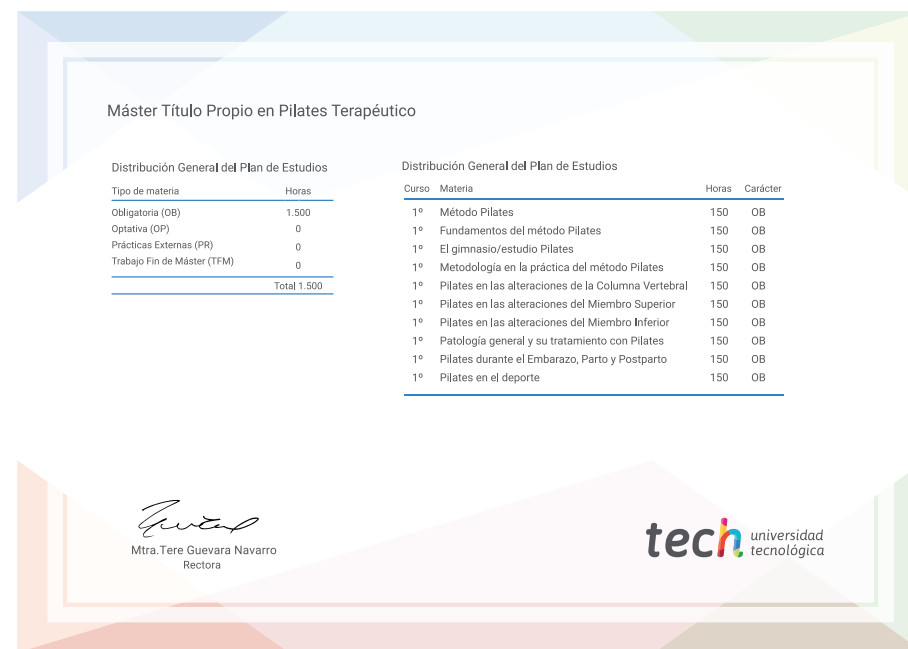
Máster Título Propio en Pilates Terapéutico

Distribución General del Plan de Estudios

| Tipo de materia | Horas |
|---|---|
| Obligatoria (OB) | 1.500 |
| Optativa (OP) | 0 |
| Prácticas Externas (PR) | 0 |
| Trabajo Fin de Máster (TFM) | 0 |
| | Total 1.500 |

Distribución General del Plan de Estudios

| Curso | Materia | Horas | Carácter |
|---|---|---|---|
| 1º | Método Pilates | 150 | OB |
| 1º | Fundamentos del método Pilates | 150 | OB |
| 1º | El gimnasio/estudio Pilates | 150 | OB |
| 1º | Metodología en la práctica del método Pilates | 150 | OB |
| 1º | Pilates en las alteraciones de la Columna Vertebral | 150 | OB |
| 1º | Pilates en las alteraciones del Miembro Superior | 150 | OB |
| 1º | Pilates en las alteraciones del Miembro Inferior | 150 | OB |
| 1º | Patología general y su tratamiento con Pilates | 150 | OB |
| 1º | Pilates durante el Embarazo, Parto y Postparto | 150 | OB |
| 1º | Pilates en el deporte | 150 | OB |

Mtra.Tere Guevara Navarro
Rectora

tech universidad tecnológica